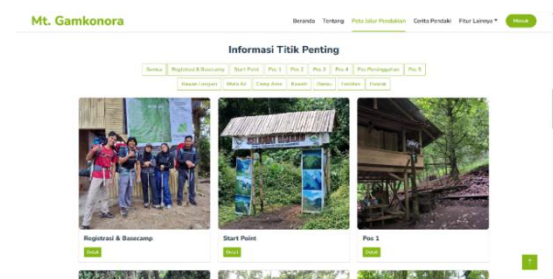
Mt. Gamkonora

Beranda Tentang Peta Jalur Pendakian Cerita Pendaki Fitur Lainnya ▾ Masuk

Informasi Titik Penting

Semua Registrasi & Basecamp Start Point Pos 1 Pos 2 Pos 3 Pos 4 Pos Peristirahatan Pos 5

Hutan Lumut Mata Air Camp Area Kawah Danau Fasilitas Puncak

Registrasi & Basecamp
Detail

Start Point
Detail

Pos 1
Detail